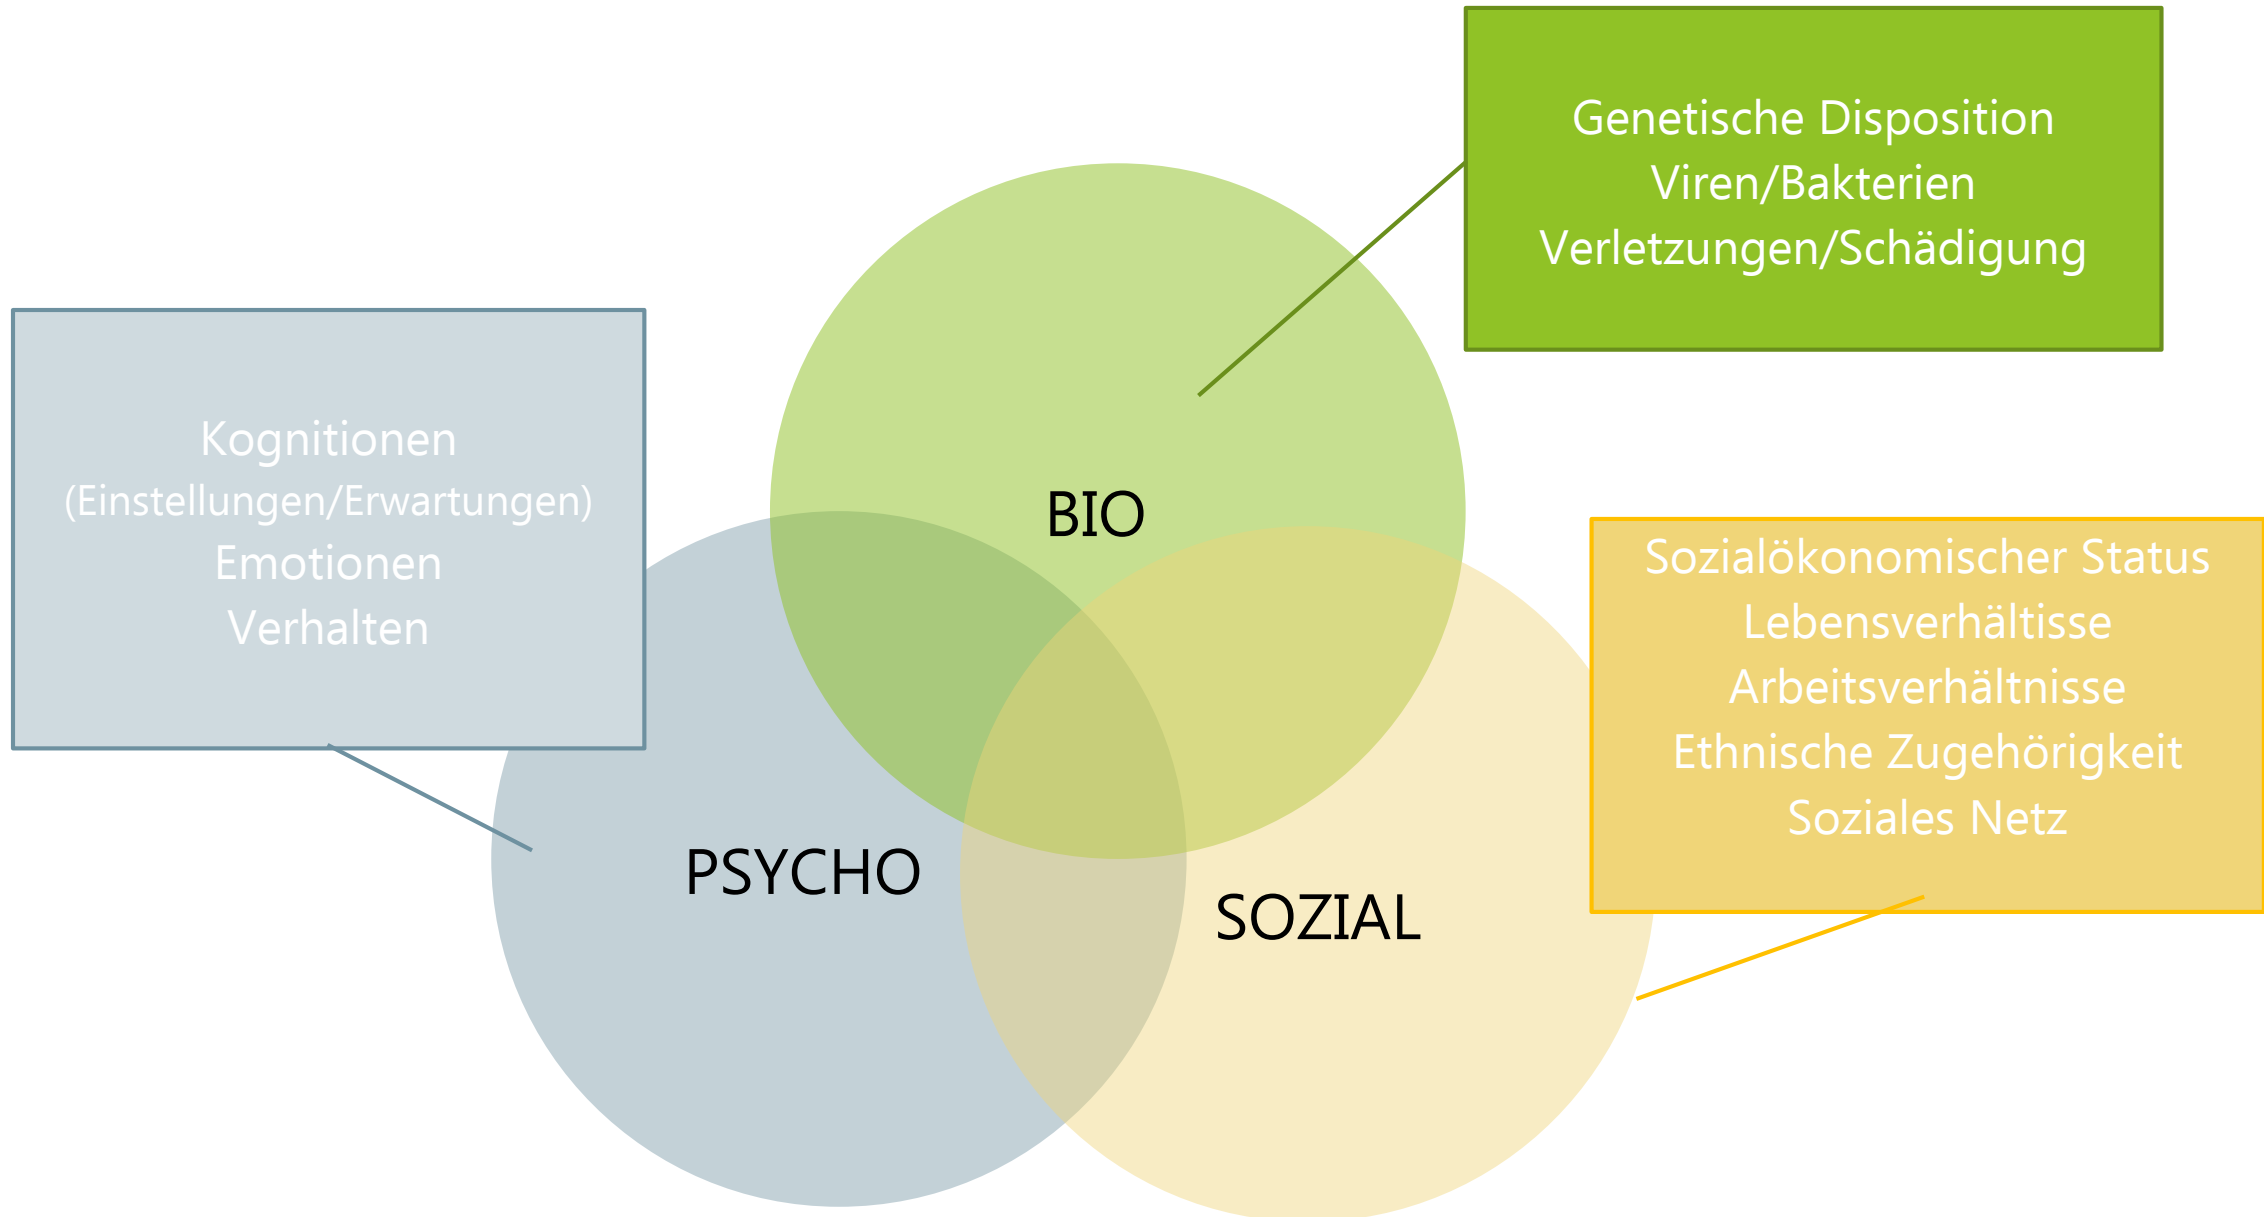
Kognitionen
(Einstellungen/Erwartungen)
Emotionen
Verhalten

Genetische Disposition
Viren/Bakterien
Verletzungen/Schädigung

BIO

PSYCHO

SOZIAL

Sozialökonomischer Status
Lebensverhältisse
Arbeitsverhältnisse
Ethnische Zugehörigkeit
Soziales Netz